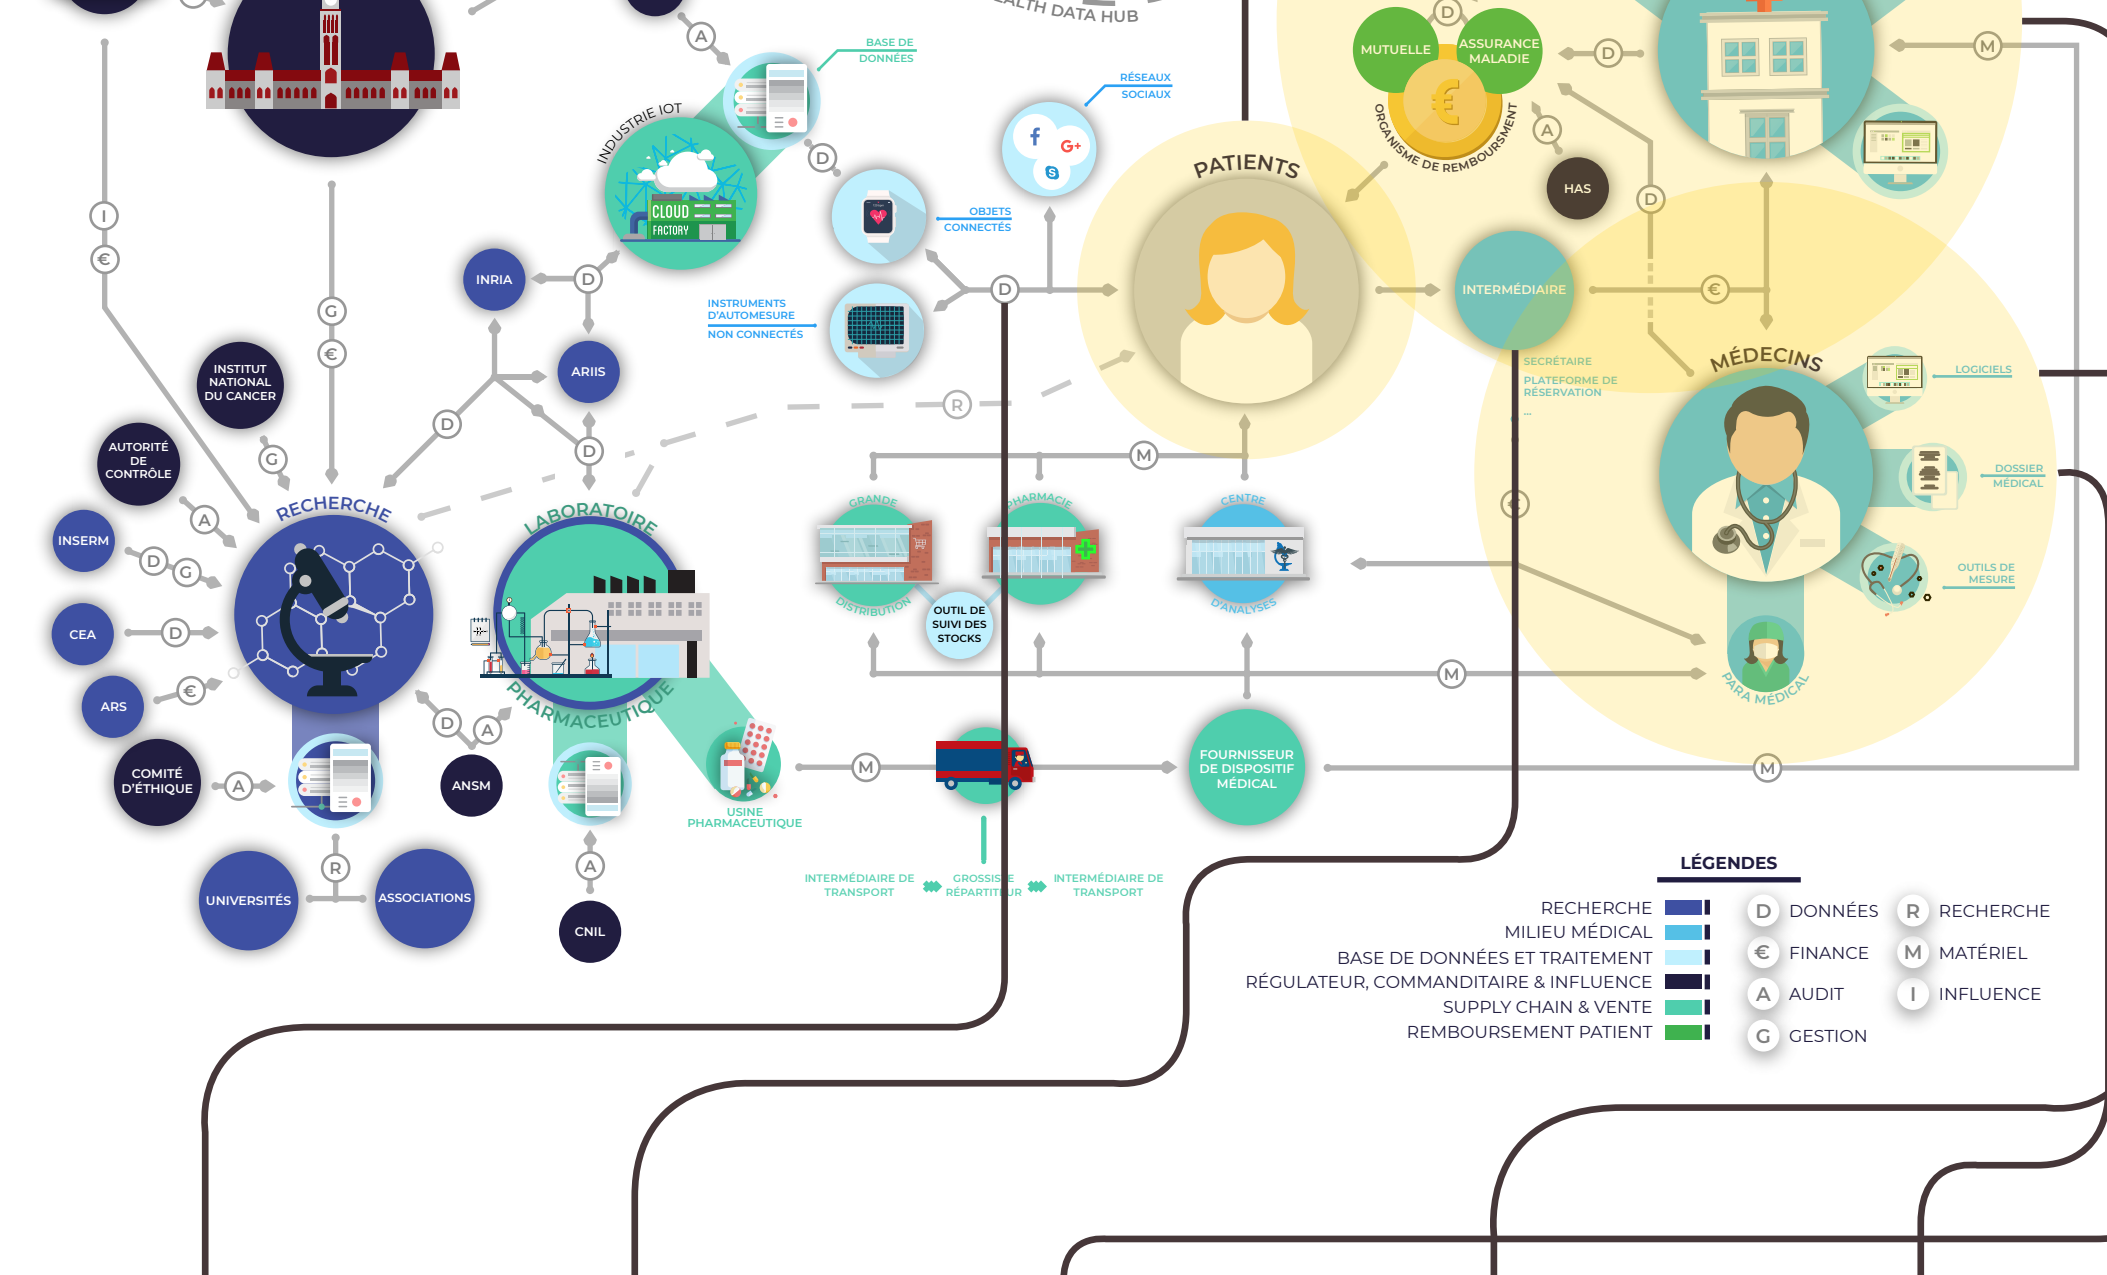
ALTH DATA HUB

BASE DE DONNÉES

INDUSTRIE IOT

CLOUD FACTORY

RÉSEAUX SOCIAUX

OBJETS CONNECTÉS

INSTRUMENTS D'AUTOMESURE NON CONNECTÉS

INRIA

ARIIS

INSTITUT NATIONAL DU CANCER

AUTORITÉ DE CONTRÔLE

INSERM

CEA

ARS

COMITÉ D'ÉTHIQUE

UNIVERSITÉS

ASSOCIATIONS

ANSM

CNIL

RECHERCHE

LABORATOIRE PHARMACEUTIQUE

USINE PHARMACEUTIQUE

MUTUELLE

ASSURANCE MALADIE

ORGANISME DE REMBOURSEMENT

HAS

PATIENTS

INTERMÉDIAIRE

SECRÉTAIRE
PLATEFORME DE RÉSERVATION
...

MÉDECINS

LOGICIELS

DOSSIER MÉDICAL

OUTILS DE MESURE

PARA MÉDICAL

GRANDE DISTRIBUTION

PHARMACIE

OUTIL DE SUIVI DES STOCKS

CENTRE D'ANALYSES

FOURNISSEUR DE DISPOSITIF MÉDICAL

INTERMÉDIAIRE DE TRANSPORT

GROSSISTE RÉPARTITEUR

INTERMÉDIAIRE DE TRANSPORT

I € G € D D D D A D D G A D G D € D A A R A M M M R M € A D D M D € A D

LÉGENDES

RECHERCHE
MILIEU MÉDICAL
BASE DE DONNÉES ET TRAITEMENT
RÉGULATEUR, COMMANDITAIRE & INFLUENCE
SUPPLY CHAIN & VENTE
REMBOURSEMENT PATIENT

D DONNÉES
€ FINANCE
A AUDIT
G GESTION

R RECHERCHE
M MATÉRIEL
I INFLUENCE